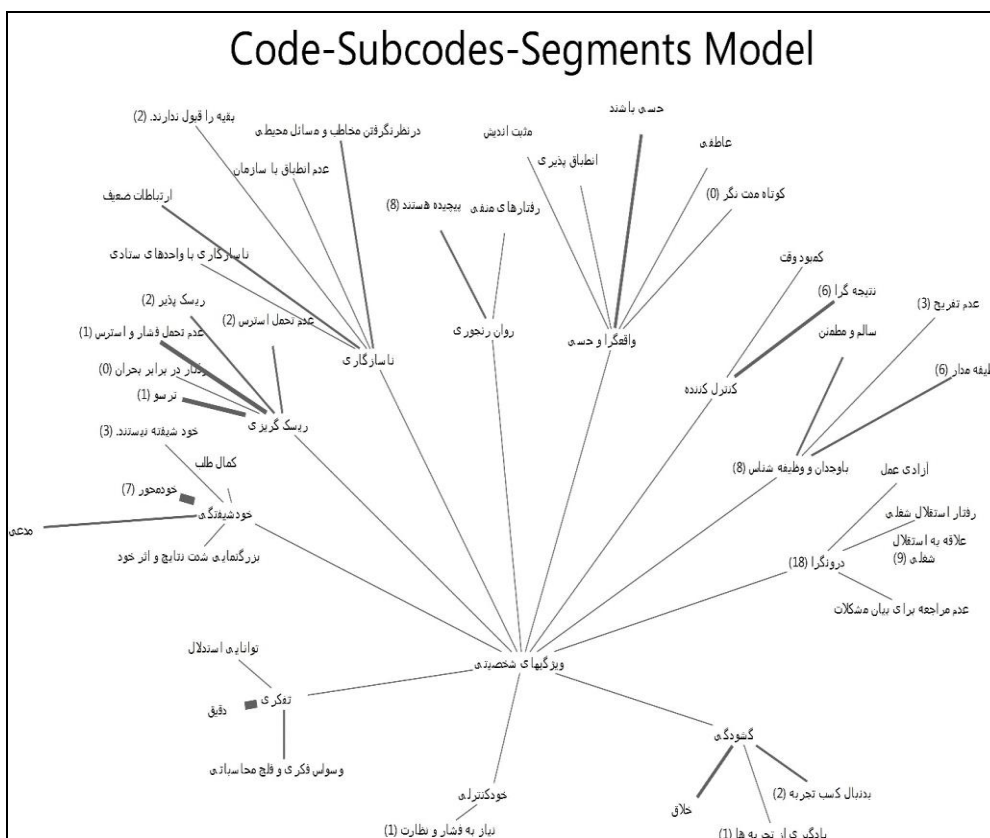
Code-Subcodes-Segments Model

بقیه را قبول ندارند. (2)
درنظرنگرفتن مخاطب و مسائل محیطی
عدم انطباق با سازمان
ارتباطات ضعیف
ناسازگاری با واحدهای ستادی
عدم تحمل استرس (2)
ناسازگاری

رفتارهای منفی
پیچیده هستند (8)
روان رنجوری

مثبت اندیش
حسی باشند
عاطفی
انطباق پذیری
کوتاه مدت نگر (0)
واقعگرا و حسی

کمبود وقت
نتیجه گرا (6)
سالم و مطمئن
کنترل کننده

عدم تفریح (3)
وظیفه مدار (6)
باوجدان و وظیفه شناس (8)

ریسک پذیر (2)
عدم تحمل فشار و استرس (1)
رفتار در برابر بحران (0)
ترسو (1)
ریسک گریزی

خود شیفته نیستند. (3)
کمال طلب
خودمحور (7)
خودشیفتگی
مدعی
بزرگنمایی شمت نتایج و اثر خود

آزادی عمل
رفتار استقلال شغلی
علاقه به استقلال شغلی (9)
درونگرا (18)
عدم مراجعه برای بیان مشکلات

ویژگیهای شخصیتی

توانایی استدلال
تفکری
دقیق
وسواس فکری و فلج محاسباتی

خودکنترلی
نیاز به فشار و نظارت (1)

گشودگی
خلاق
بدنبال کسب تجربه (2)
یادگیری از تجربه ها (1)